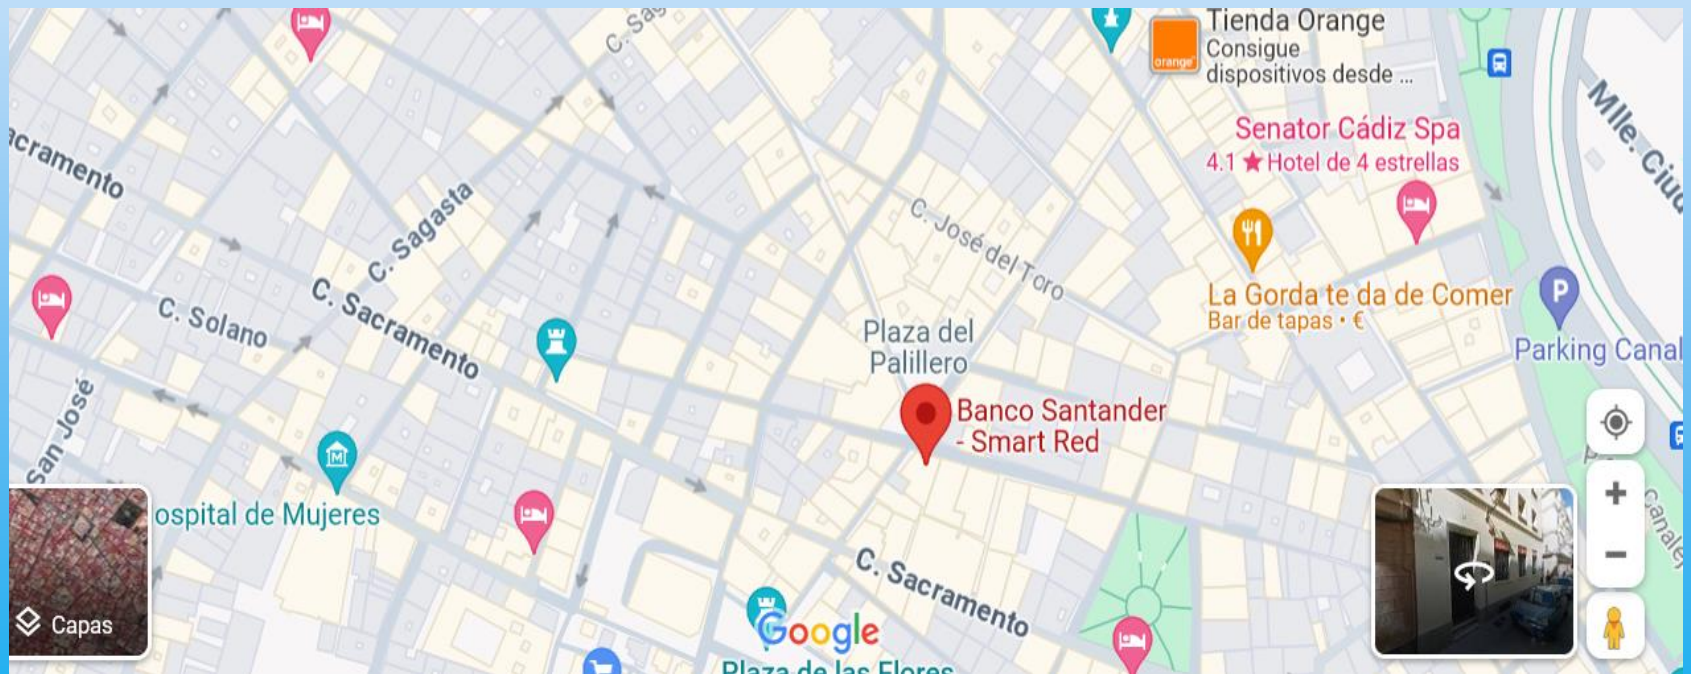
C. Sag

Tienda Orange
Consigue dispositivos desde ...

orange

Mlle. Ciu

acramento

Senator Cádiz Spa
4.1 ★ Hotel de 4 estrellas

C. Sagasta

C. José del Toro

C. Solano

C. Sacramento

La Gorda te da de Comer
Bar de tapas · €

Parking Canal

Plaza del Palillero

San José

Banco Santander - Smart Red

ospital de Mujeres

Capas

C. Sacramento

Canale

Google

Plaza de las Flores